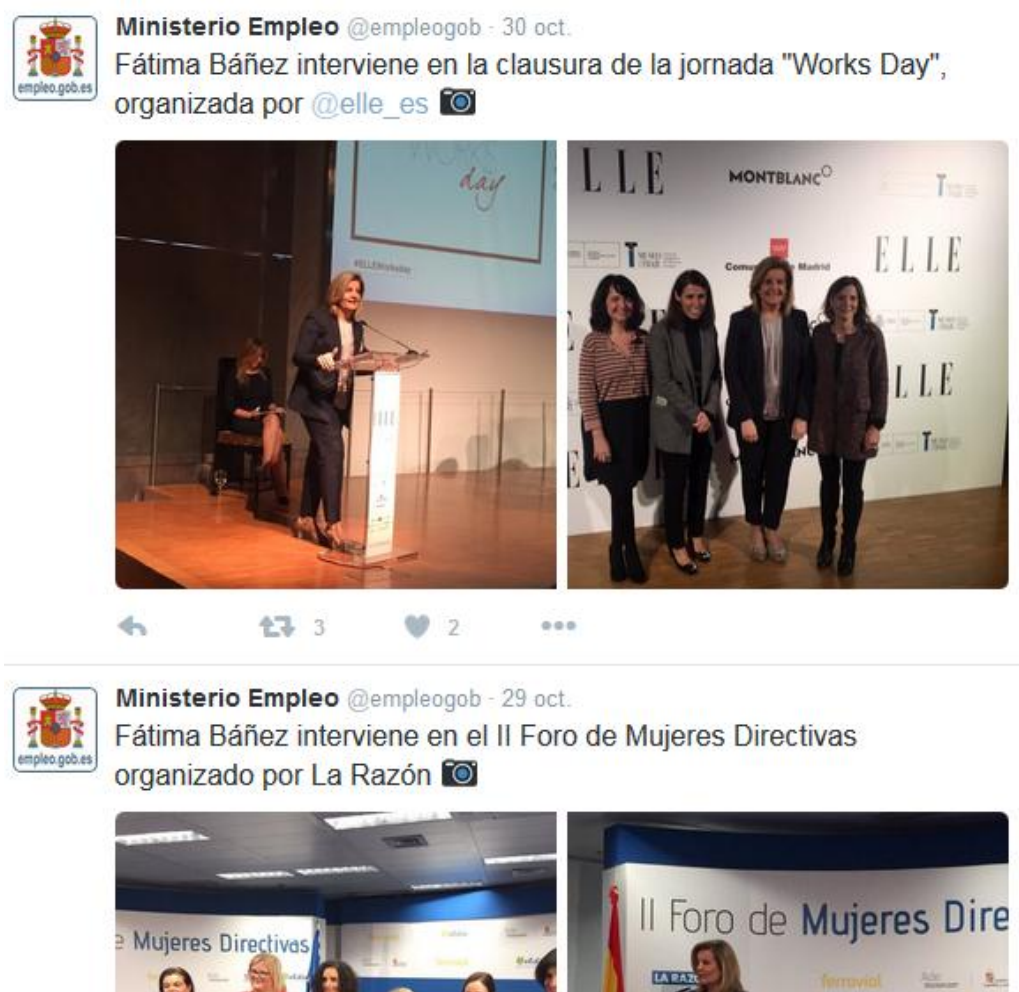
empleo.gob.es

Ministerio Empleo @empleogob · 30 oct.
Fátima Báñez interviene en la clausura de la jornada "Works Day", organizada por @elle_es

day

ELLE MONTBLANC ELLE Comunidad de Madrid ELLE

3 2

empleo.gob.es

Ministerio Empleo @empleogob · 29 oct.
Fátima Báñez interviene en el II Foro de Mujeres Directivas organizado por La Razón

e Mujeres Directivas

II Foro de Mujeres Dire

LA RAZ

ferrovial